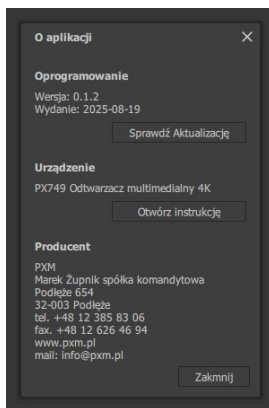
O aplikacji ×

Oprogramowanie

Wersja: 0.1.2
Wydanie: 2025-08-19

Sprawdź Aktualizację

Urządzenie

PX749 Odtwarzacz multimedialny 4K

Otwórz instrukcję

Producent

PXM
Marek Żupnik spółka komandytowa
Podłęże 654
32-003 Podłęże
tel. +48 12 385 83 06
fax. +48 12 626 46 94
www.pxm.pl
mail: info@pxm.pl

Zakmnij